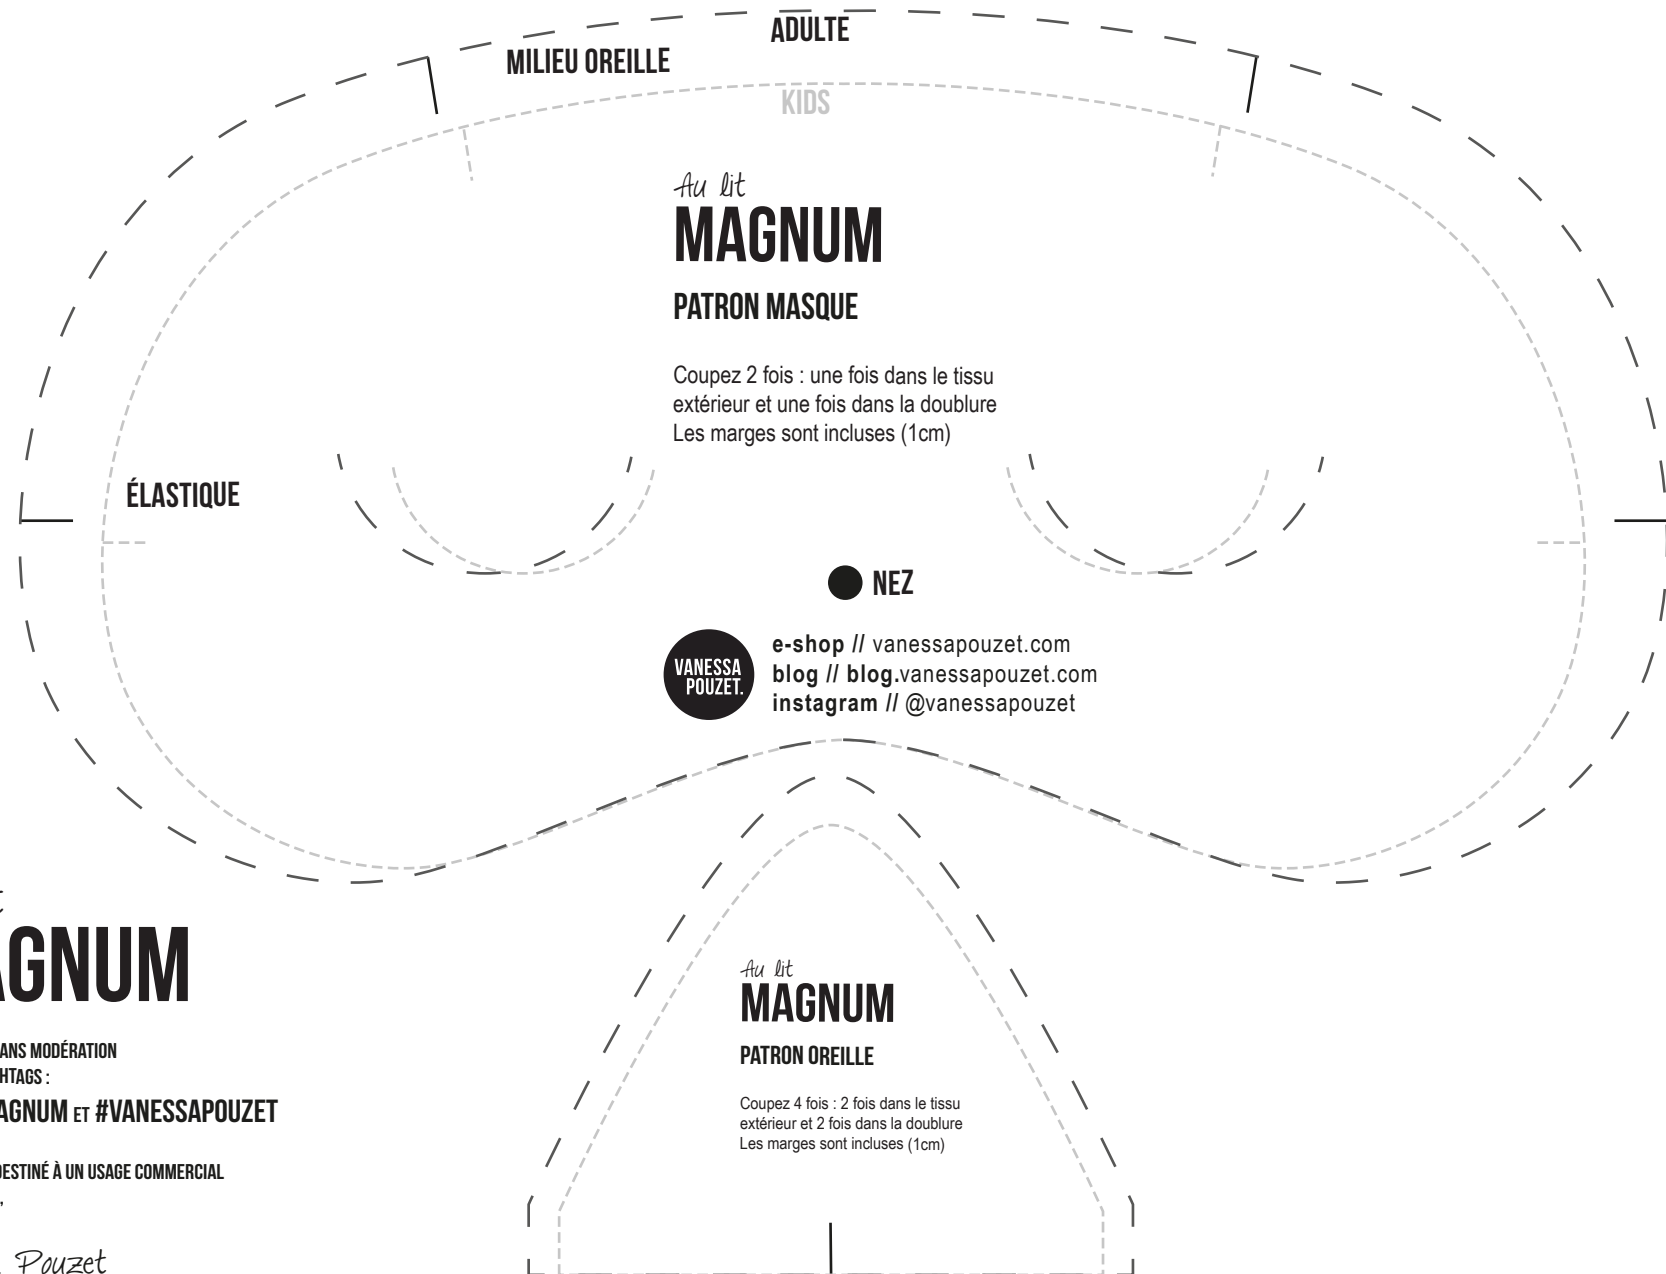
ADULTE

MILIEU OREILLE

KIDS

Au lit
MAGNUM

PATRON MASQUE

Coupez 2 fois : une fois dans le tissu extérieur et une fois dans la doublure
Les marges sont incluses (1cm)

ÉLASTIQUE

NEZ

VANESSA POUZET.

e-shop // vanessapouzet.com
blog // blog.vanessapouzet.com
instagram // @vanessapouzet

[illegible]
AGNUM

ANS MODÉRATION
HTAGS :
AGNUM ET #VANESSAPOUZET

DESTINÉ À UN USAGE COMMERCIAL

Pouzet

Au lit
MAGNUM

PATRON OREILLE

Coupez 4 fois : 2 fois dans le tissu extérieur et 2 fois dans la doublure
Les marges sont incluses (1cm)